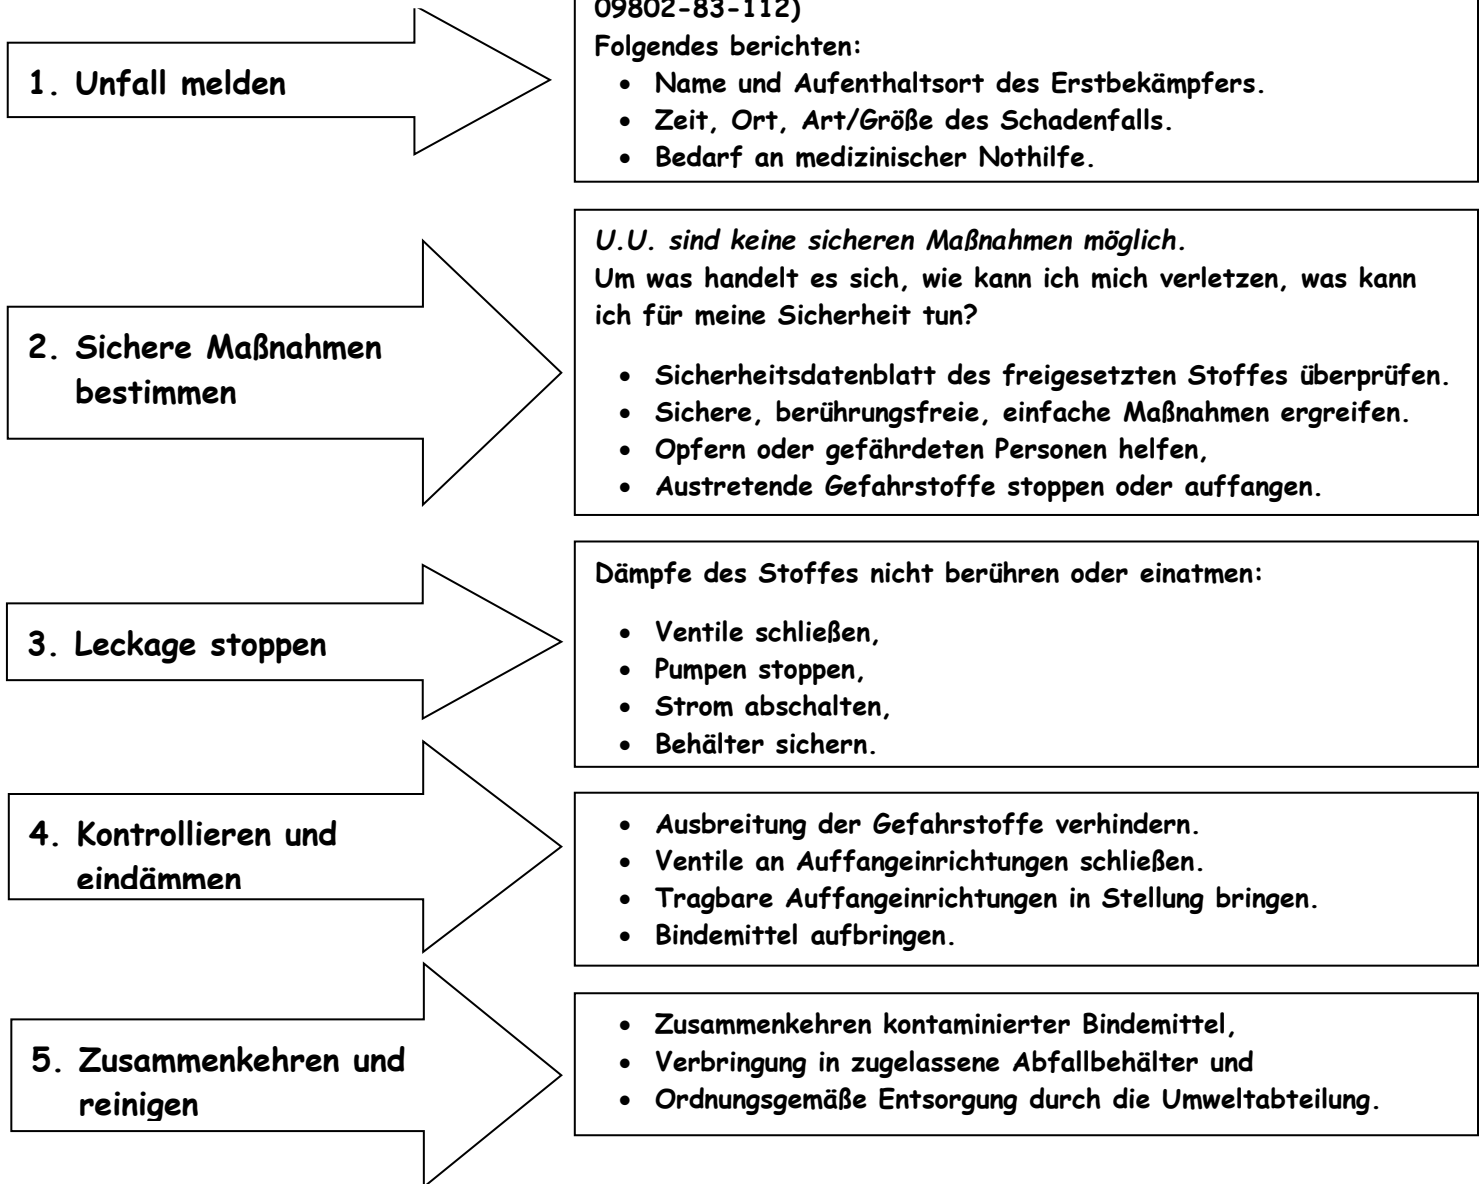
1. Unfall melden

09802-83-112)
Folgendes berichten:
- Name und Aufenthaltsort des Erstbekämpfers.
- Zeit, Ort, Art/Größe des Schadenfalls.
- Bedarf an medizinischer Nothilfe.

2. Sichere Maßnahmen bestimmen

U.U. sind keine sicheren Maßnahmen möglich.
Um was handelt es sich, wie kann ich mich verletzen, was kann ich für meine Sicherheit tun?

- Sicherheitsdatenblatt des freigesetzten Stoffes überprüfen.
- Sichere, berührungsfreie, einfache Maßnahmen ergreifen.
- Opfern oder gefährdeten Personen helfen,
- Austretende Gefahrstoffe stoppen oder auffangen.

3. Leckage stoppen

Dämpfe des Stoffes nicht berühren oder einatmen:

- Ventile schließen,
- Pumpen stoppen,
- Strom abschalten,
- Behälter sichern.

4. Kontrollieren und eindämmen

- Ausbreitung der Gefahrstoffe verhindern.
- Ventile an Auffangeinrichtungen schließen.
- Tragbare Auffangeinrichtungen in Stellung bringen.
- Bindemittel aufbringen.

5. Zusammenkehren und reinigen

- Zusammenkehren kontaminierter Bindemittel,
- Verbringung in zugelassene Abfallbehälter und
- Ordnungsgemäße Entsorgung durch die Umweltabteilung.